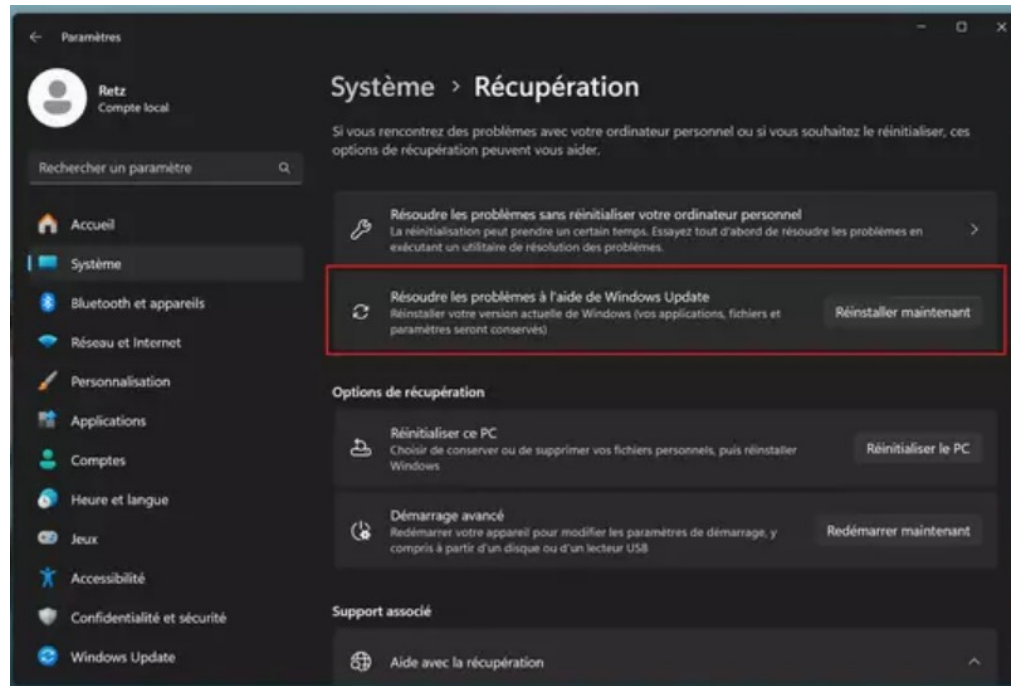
Paramètres

Retz
Compte local

Rechercher un paramètre

Accueil
Système
Bluetooth et appareils
Réseau et Internet
Personnalisation
Applications
Comptes
Heure et langue
Jeux
Accessibilité
Confidentialité et sécurité
Windows Update

Système › Récupération

Si vous rencontrez des problèmes avec votre ordinateur personnel ou si vous souhaitez le réinitialiser, ces options de récupération peuvent vous aider.

Résoudre les problèmes sans réinitialiser votre ordinateur personnel
La réinitialisation peut prendre un certain temps. Essayez tout d'abord de résoudre les problèmes en exécutant un utilitaire de résolution des problèmes.

Résoudre les problèmes à l'aide de Windows Update
Réinstaller votre version actuelle de Windows (vos applications, fichiers et paramètres seront conservés)
Réinstaller maintenant

Options de récupération

Réinitialiser ce PC
Choisir de conserver ou de supprimer vos fichiers personnels, puis réinstaller Windows
Réinitialiser le PC

Démarrage avancé
Redémarrer votre appareil pour modifier les paramètres de démarrage, y compris à partir d'un disque ou d'un lecteur USB
Redémarrer maintenant

Support associé

Aide avec la récupération